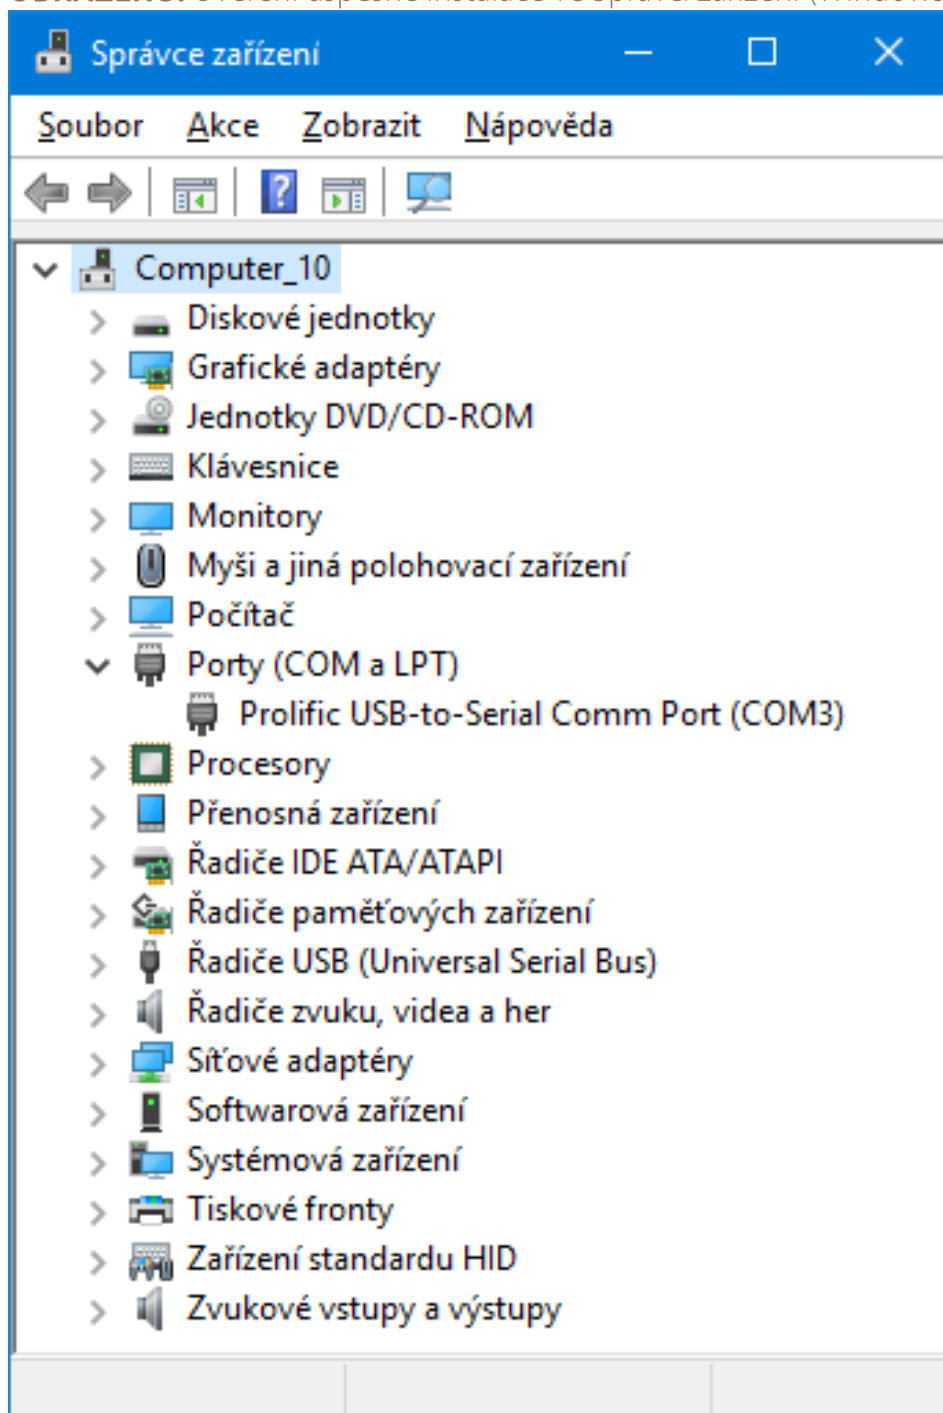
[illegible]

Správce zařízení

Soubor Akce Zobrazit Nápověda

Computer_10
Diskové jednotky
Grafické adaptéry
Jednotky DVD/CD-ROM
Klávesnice
Monitory
Myši a jiná polohovací zařízení
Počítač
Porty (COM a LPT)
Prolific USB-to-Serial Comm Port (COM3)
Procesory
Přenosná zařízení
Řadiče IDE ATA/ATAPI
Řadiče paměťových zařízení
Řadiče USB (Universal Serial Bus)
Řadiče zvuku, videa a her
Síťové adaptéry
Softwarová zařízení
Systémová zařízení
Tiskové fronty
Zařízení standardu HID
Zvukové vstupy a výstupy